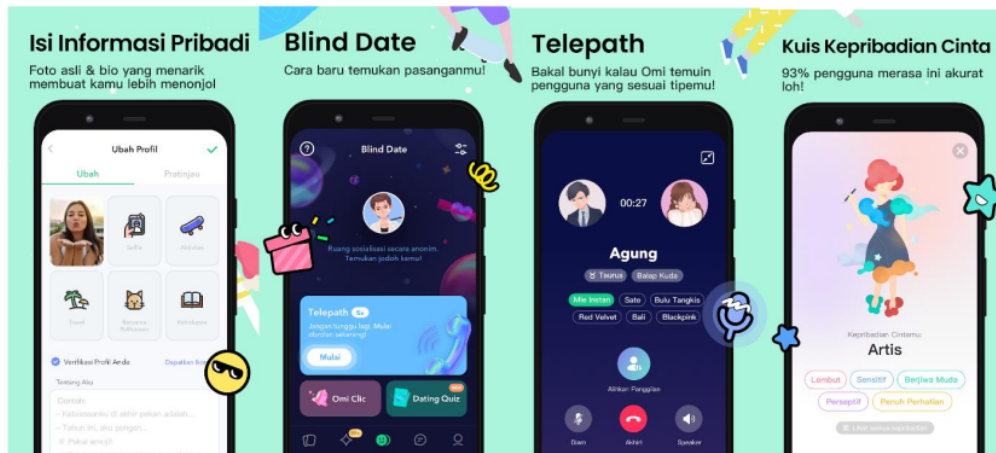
Isi Informasi Pribadi

Foto asli & bio yang menarik membuat kamu lebih menonjol

Ubah Profil

Ubah

Pratinjau

Selfie

Aktivitas

Travel

Bersama Peliharaan

Kehidupan

Verifikasi Profil Anda

Dapatkan lencana

Tentang Aku

Contoh:

- Kebiasaanku di akhir pekan adalah...

- Tahun ini, aku pergi...

- Pakai emoji!

Blind Date

Cara baru temukan pasanganmu!

Blind Date

Ruang sosialisasi secara anonim. Temukan jodoh kamu!

Telepath

Jangan tunggu lagi. Mulai obrolan sekarang!

Mulai

Omi Clic

Dating Quiz

Telepath

Bakal bunyi kalau Omi temuin pengguna yang sesuai tipemu!

00:27

Agung

Taurus

Balap Kuda

Mie Instan

Sate

Bulu Tangkis

Red Velvet

Bali

Blackpink

Alihkan Panggilan

Diam

Akhiri

Speaker

Kuis Kepribadian Cinta

93% pengguna merasa ini akurat loh!

Kepribadian Cintamu:

Artis

Lembut

Sensitif

Berjiwa Muda

Perseptif

Penuh Perhatian

Lihat semua kepribadian